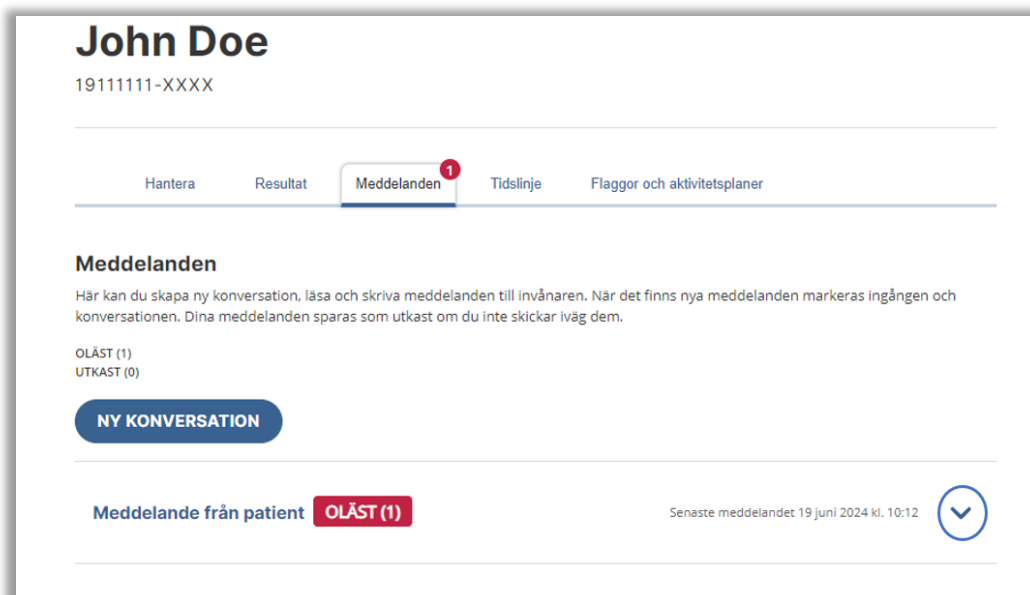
John Doe
19111111-XXXX

Hantera Resultat Meddelanden 1 Tidslinje Flaggor och aktivitetsplaner

Meddelanden
Här kan du skapa ny konversation, läsa och skriva meddelanden till invånaren. När det finns nya meddelanden markeras ingången och konversationen. Dina meddelanden sparas som utkast om du inte skickar iväg dem.

OLÄST (1)
UTKAST (0)

NY KONVERSATION

Meddelande från patient OLÄST (1)
Senaste meddelandet 19 juni 2024 kl. 10:12